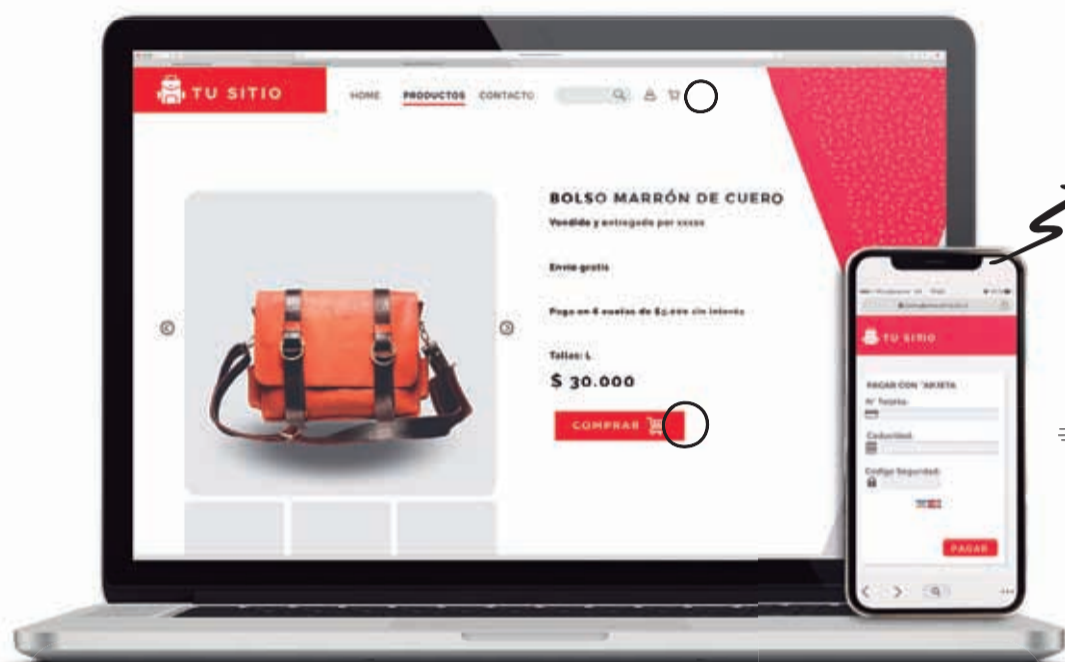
TU SITIO

HOME PRODUCTOS CONTACTO

BOLSO MARRÓN DE CUERO

Vendido y entregado por xxxxx

Envío gratis

Pago en 6 cuotas de $5.000 sin interés

Talla: L

$ 30.000

COMPRAR

TU SITIO

PAGAR CON TARJETA

N° Tarjeta:

Caducidad:

Codigo Seguridad:

PAGAR